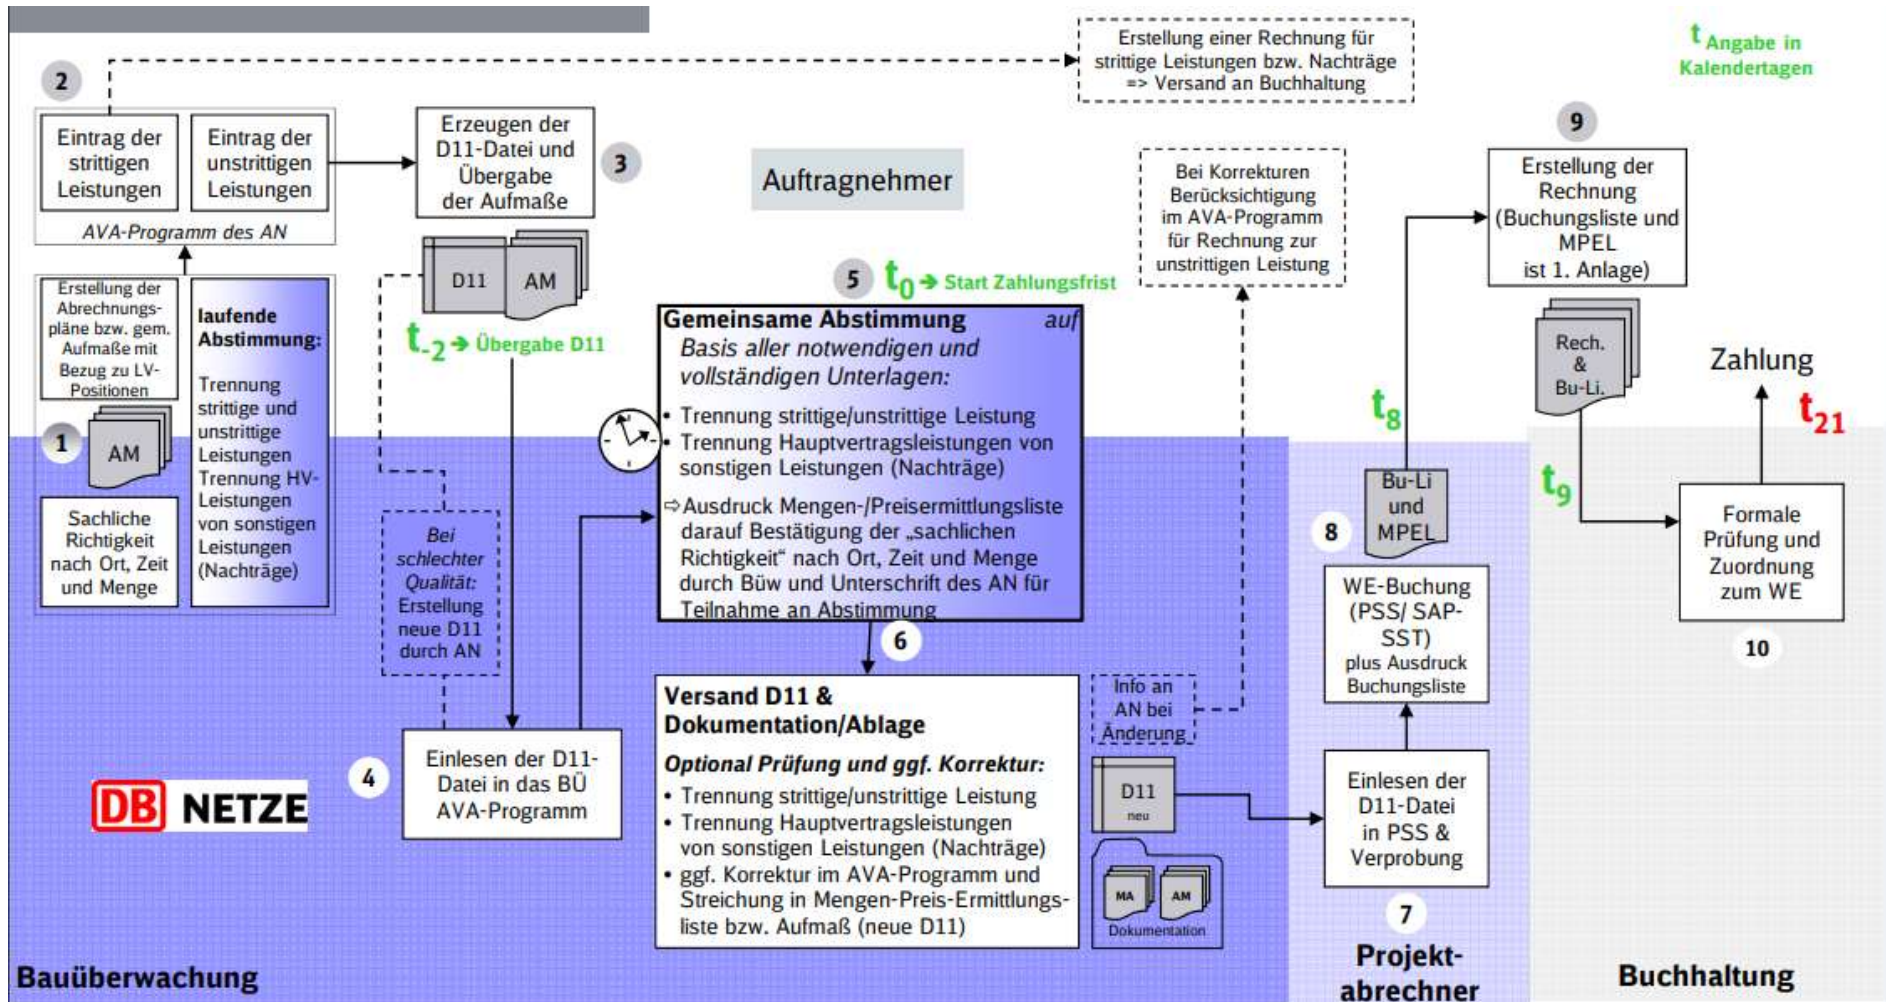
2

Eintrag der strittigen Leistungen

Eintrag der unstrittigen Leistungen

AVA-Programm des AN

Erzeugen der D11-Datei und Übergabe der Aufmaße

3

Auftragnehmer

Erstellung einer Rechnung für strittige Leistungen bzw. Nachträge => Versand an Buchhaltung

$t$ Angabe in Kalendertagen

Bei Korrekturen Berücksichtigung im AVA-Programm für Rechnung zur unstrittigen Leistung

9

Erstellung der Rechnung (Buchungsliste und MPEL ist 1. Anlage)

Erstellung der Abrechnungspläne bzw. gem. Aufmaße mit Bezug zu LV-Positionen

laufende Abstimmung:

Trennung strittige und unstrittige Leistungen Trennung HV-Leistungen von sonstigen Leistungen (Nachträge)

1

AM

Sachliche Richtigkeit nach Ort, Zeit und Menge

D11

AM

$t_{-2}$ → Übergabe D11

5

$t_0$ → Start Zahlungsfrist

Gemeinsame Abstimmung auf Basis aller notwendigen und vollständigen Unterlagen:

• Trennung strittige/unstrittige Leistung
• Trennung Hauptvertragsleistungen von sonstigen Leistungen (Nachträge)
⇨Ausdruck Mengen-/Preisermittlungsliste darauf Bestätigung der „sachlichen Richtigkeit“ nach Ort, Zeit und Menge durch Büw und Unterschrift des AN für Teilnahme an Abstimmung

Rech. & Bu-Li.

Zahlung

$t_8$

$t_{21}$

$t_9$

Bu-Li und MPEL

8

Bei schlechter Qualität: Erstellung neue D11 durch AN

6

WE-Buchung (PSS/ SAP-SST) plus Ausdruck Buchungsliste

Formale Prüfung und Zuordnung zum WE

10

Versand D11 & Dokumentation/Ablage

Optional Prüfung und ggf. Korrektur:
• Trennung strittige/unstrittige Leistung
• Trennung Hauptvertragsleistungen von sonstigen Leistungen (Nachträge)
• ggf. Korrektur im AVA-Programm und Streichung in Mengen-Preis-Ermittlungsliste bzw. Aufmaß (neue D11)

Info an AN bei Änderung

4

Einlesen der D11-Datei in das BÜ AVA-Programm

DB NETZE

D11 neu

MA AM Dokumentation

Einlesen der D11-Datei in PSS & Verprobung

7

Bauüberwachung

Projektabrechner

Buchhaltung